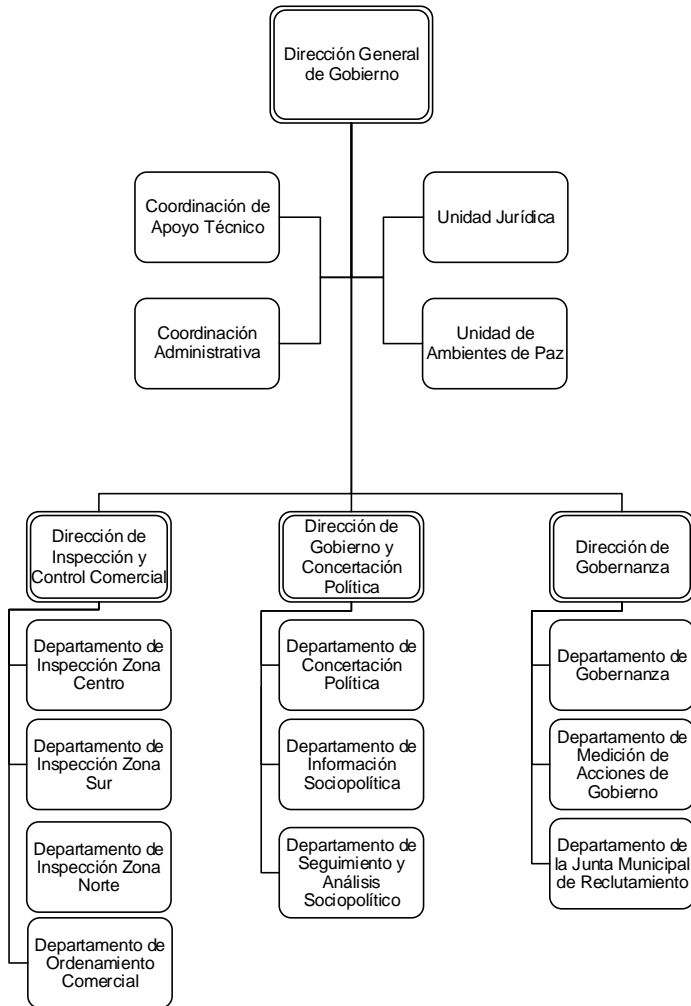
Dirección General de Gobierno

Coordinación de Apoyo Técnico

Unidad Jurídica

Coordinación Administrativa

Unidad de Ambientes de Paz

Dirección de Inspección y Control Comercial

Departamento de Inspección Zona Centro

Departamento de Inspección Zona Sur

Departamento de Inspección Zona Norte

Departamento de Ordenamiento Comercial

Dirección de Gobierno y Concertación Política

Departamento de Concertación Política

Departamento de Información Sociopolítica

Departamento de Seguimiento y Análisis Sociopolítico

Dirección de Gobernanza

Departamento de Gobernanza

Departamento de Medición de Acciones de Gobierno

Departamento de la Junta Municipal de Reclutamiento